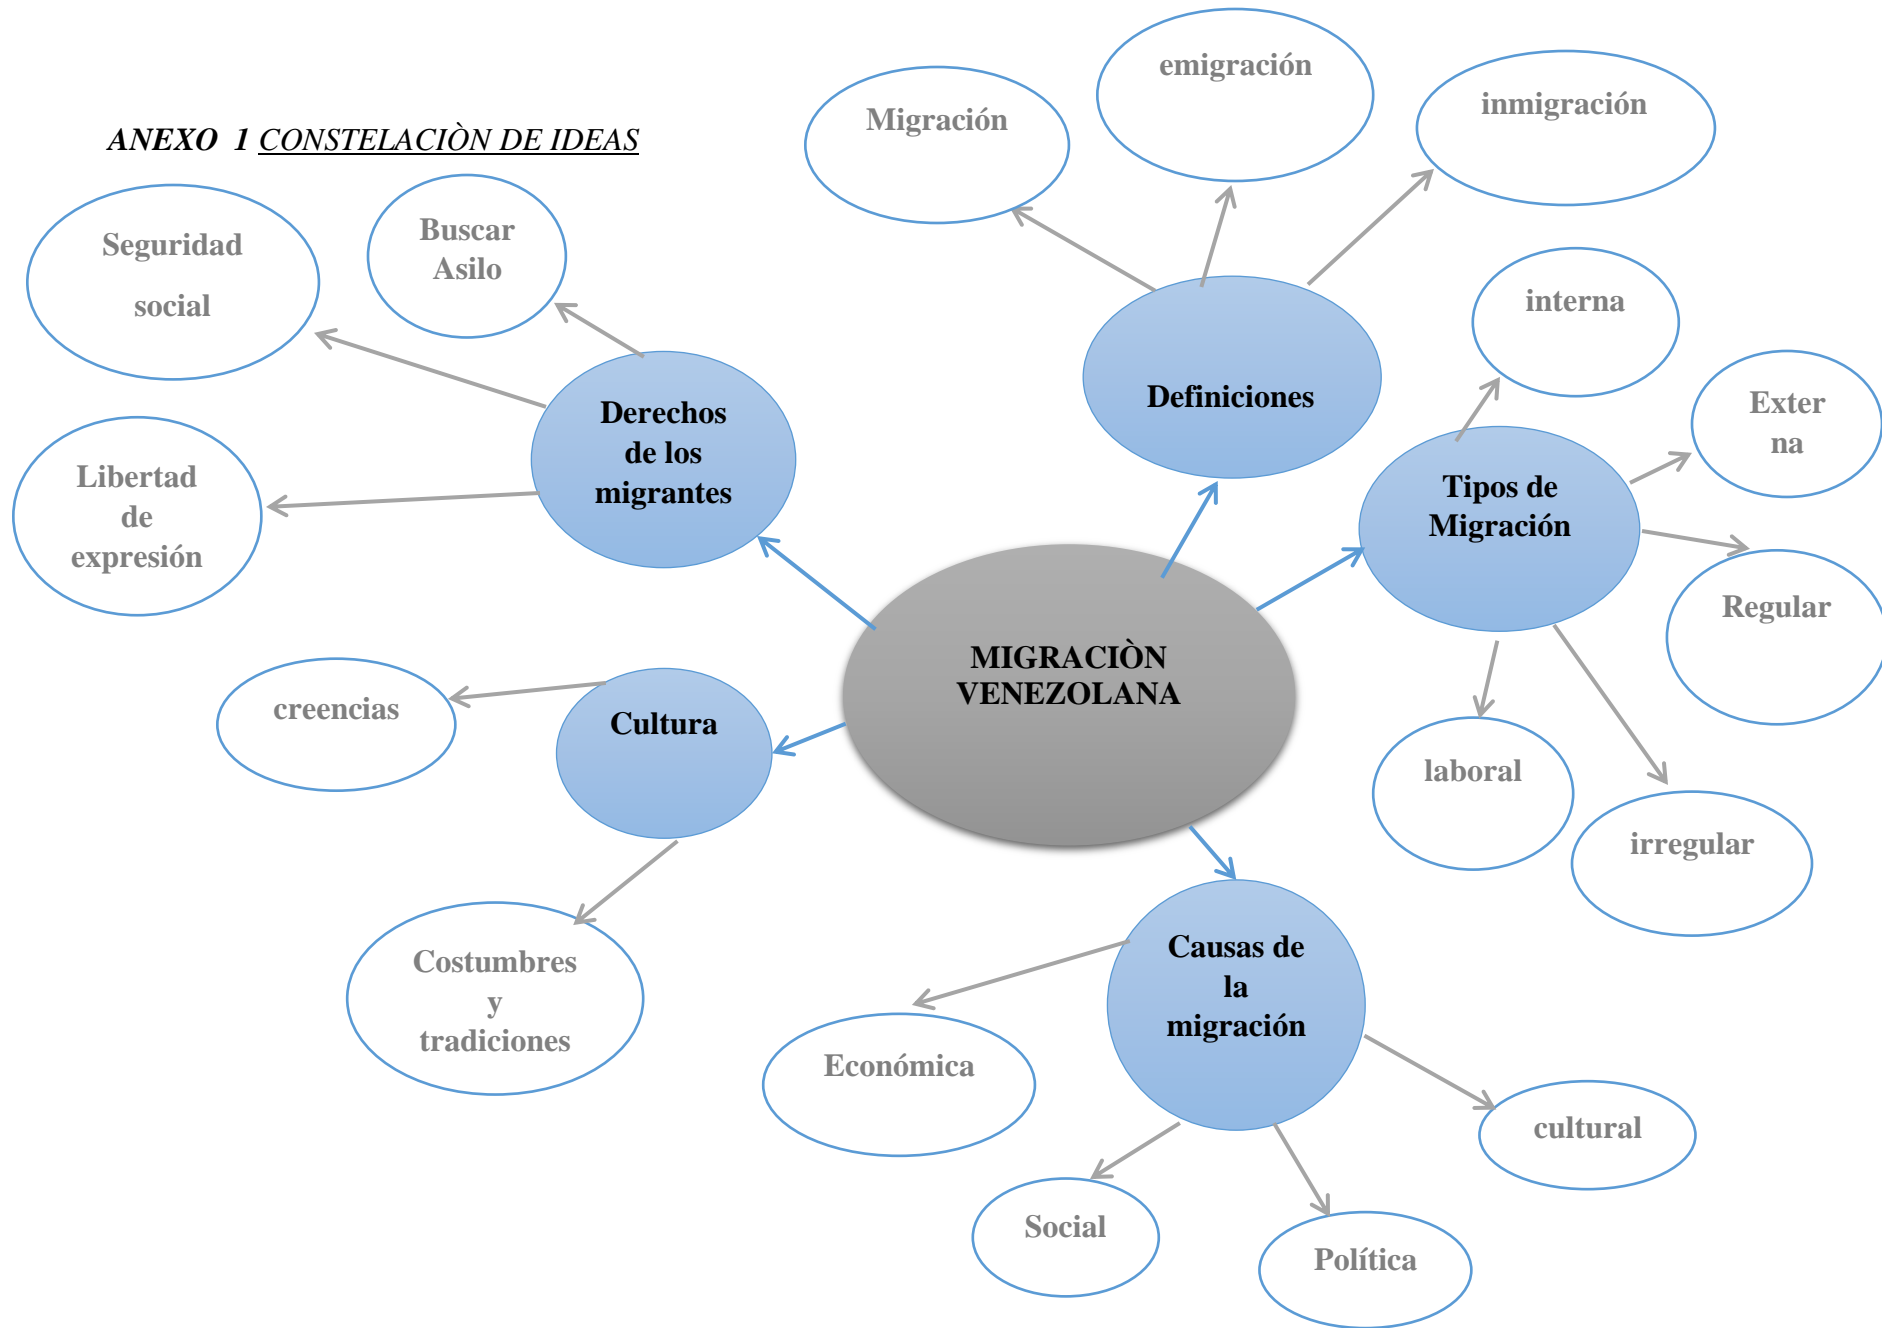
ANEXO 1 CONSTELACIÒN DE IDEAS

Migración

emigración

inmigración

Seguridad social

Buscar Asilo

Definiciones

interna

Derechos de los migrantes

Libertad de expresión

Tipos de Migración

Externa

Regular

MIGRACIÒN VENEZOLANA

creencias

Cultura

laboral

irregular

Costumbres y tradiciones

Causas de la migración

Económica

cultural

Social

Política